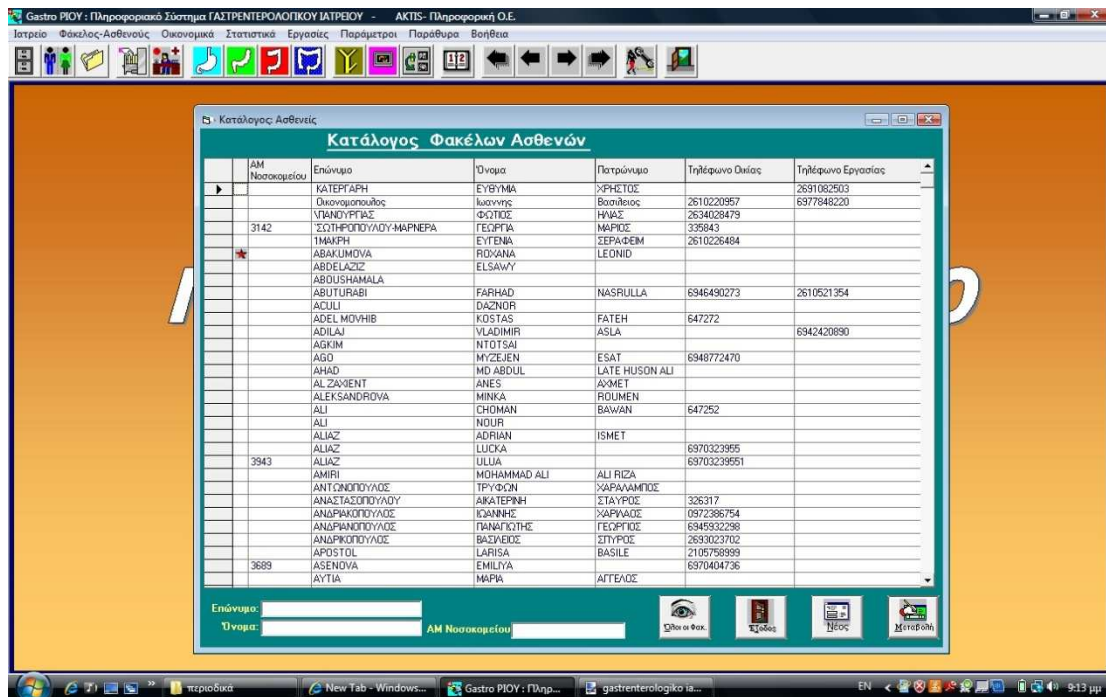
Gastro PIOY : Πληροφοριακό Σύστημα ΓΑΣΤΡΕΝΤΕΡΟΛΟΓΙΚΟΥ ΙΑΤΡΕΙΟΥ - AKTIS- Πληροφορική Ο.Ε.

Ιατρείο Φάκελος-Ασθενούς Οικονομικά Στατιστικά Εργασίες Παράμετροι Παράθυρα Βοήθεια

Κατάλογος Ασθενείς

Κατάλογος Φακέλων Ασθενών

| | ΑΜ Νοσοκομείου | Επώνυμο | Όνομα | Πατρώνυμο | Τηλέφωνο Οικίας | Τηλέφωνο Εργασίας |
|---|---|---|---|---|---|---|
| | | ΚΑΤΕΡΓΑΡΗ | ΕΥΘΥΜΙΑ | ΧΡΗΣΤΟΣ | | 2691082503 |
| | | Οικονομοπουλος | Ιωαννης | Βασιλειος | 2610220957 | 6977848220 |
| | | ΝΑΝΟΥΡΓΙΑΣ | ΦΩΤΙΟΣ | ΗΛΙΑΣ | 2634028479 | |
| | 3142 | ΣΩΤΗΡΟΠΟΥΛΟΥ-ΜΑΡΝΕΡΑ | ΓΕΩΡΓΙΑ | ΜΑΡΙΟΣ | 335843 | |
| | | 1ΜΑΚΡΗ | ΕΥΓΕΝΙΑ | ΣΕΡΑΦΕΙΜ | 2610226484 | |
| | | ABAKUMOVA | ROXANA | LEONID | | |
| | | ABDELAZIZ | ELSAWY | | | |
| | | ABOUSHAMALA | | | | |
| | | ABUTURABI | FARHAD | NASRULLA | 6946490273 | 2610521354 |
| | | ACULI | DAZNOR | | | |
| | | ADEL MOVHIB | KOSTAS | FATEH | 647272 | |
| | | ADILAJ | VLADIMIR | ASLA | | 6942420890 |
| | | AGKIM | NTOTSAI | | | |
| | | AGO | MYZEJEN | ESAT | 6948772470 | |
| | | AHAD | MD ABDUL | LATE HUSON ALI | | |
| | | AL ZAXIENT | ANES | AXMET | | |
| | | ALEKSANDROVA | MINKA | ROUMEN | | |
| | | ALI | CHOMAN | BAWAN | 647252 | |
| | | ALI | NOUR | | | |
| | | ALIAZ | ADRIAN | ISMET | | |
| | | ALIAZ | LUCKA | | 6970323955 | |
| | 3943 | ALIAZ | ULUA | | 69703239551 | |
| | | AMIRI | MOHAMMAD ALI | ALI RIZA | | |
| | | ΑΝΤΩΝΟΠΟΥΛΟΣ | ΤΡΥΦΩΝ | ΧΑΡΑΛΑΜΠΟΣ | | |
| | | ΑΝΑΣΤΑΣΟΠΟΥΛΟΥ | ΑΙΚΑΤΕΡΙΝΗ | ΣΤΑΥΡΟΣ | 326317 | |
| | | ΑΝΔΡΙΑΚΟΠΟΥΛΟΣ | ΙΩΑΝΝΗΣ | ΧΑΡΙΛΑΟΣ | 0972386754 | |
| | | ΑΝΔΡΙΑΝΟΠΟΥΛΟΣ | ΠΑΝΑΓΙΩΤΗΣ | ΓΕΩΡΓΙΟΣ | 6945932298 | |
| | | ΑΝΔΡΙΚΟΠΟΥΛΟΣ | ΒΑΣΙΛΕΙΟΣ | ΣΠΥΡΟΣ | 2693023702 | |
| | | APOSTOL | LARISA | BASILE | 2105758999 | |
| | 3689 | ASENOVA | EMILIYA | | 6970404736 | |
| | | AYTIA | ΜΑΡΙΑ | ΑΓΓΕΛΟΣ | | |

Επώνυμο:
Όνομα:
ΑΜ Νοσοκομείου

Όλοι οι Φακ.
Έξοδος
Νέος
Μεταβολή

περιοδικά
New Tab - Windows...
Gastro PIOY : Πληρ...
gastrenterologiko ia...
EN
9:13 μμ